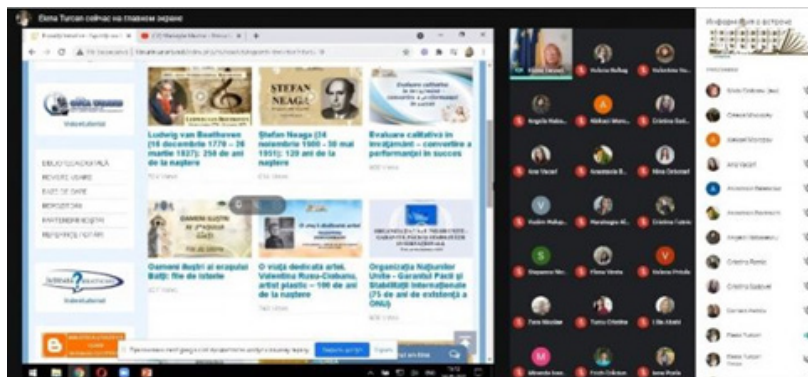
Elena Turcan сейчас на главном экране

Ludwig van Beethoven (16 decembrie 1770 – 26 martie 1827): 250 de ani de la naştere

Ştefan Neaga (24 noiembrie 1900 – 30 mai 1951): 120 ani de la naştere

Evaluare calitativă în învăţământ – convertire a performanţei în succes

STEFAN NEAGA

BIBLIOTECA DIGITALĂ
REVISTE USARB
BAZE DE DATE
REPOSITORY
EXPOZIȚII
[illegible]

Oameni iluştri ai oraşului Bălţi: file de istorie

O viaţă dedicată artei. Valentina Rusu-Ciobanu, artist plastic – 100 de ani de la naştere

Organizaţia Naţiunilor Unite – Garantul Păcii şi Stabilităţii Internaţionale (75 de ani de existenţă a ONU)

Valentina Rusu-Ciobanu
Nina Orbunel
Elena Turcan